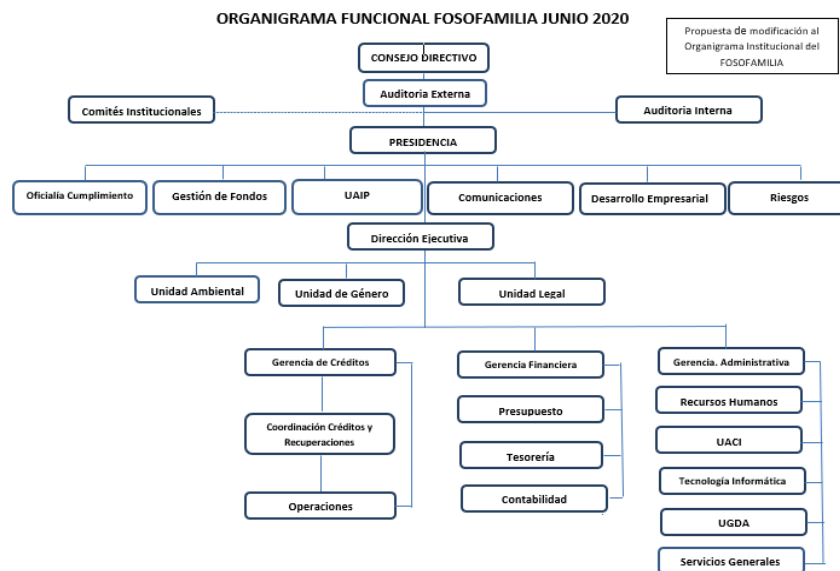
ORGANIGRAMA FUNCIONAL FOSOFAMILIA JUNIO 2020

Propuesta de modificación al Organigrama Institucional del FOSOFAMILIA

CONSEJO DIRECTIVO

Auditoria Externa

Comités Institucionales

Auditoria Interna

PRESIDENCIA

Oficialía Cumplimiento

Gestión de Fondos

UAIP

Comunicaciones

Desarrollo Empresarial

Riesgos

Dirección Ejecutiva

Unidad Ambiental

Unidad de Género

Unidad Legal

Gerencia de Créditos

Coordinación Créditos y Recuperaciones

Operaciones

Gerencia Financiera

Presupuesto

Tesorería

Contabilidad

Gerencia. Administrativa

Recursos Humanos

UACI

Tecnología Informática

UGDA

Servicios Generales